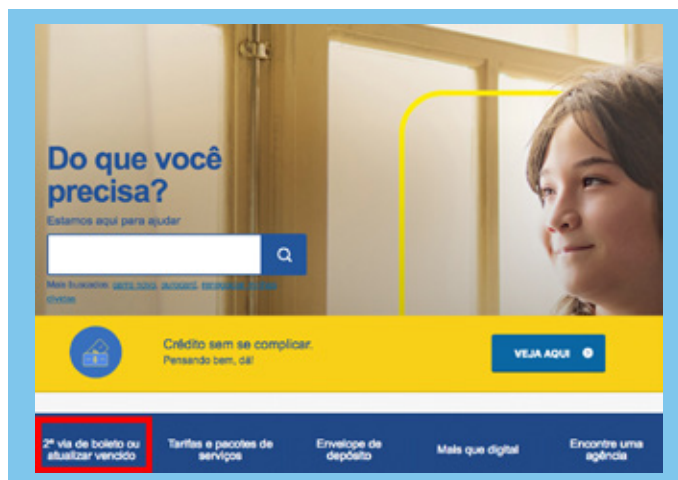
Do que você precisa?

Estamos aqui para ajuder

Mais buscados: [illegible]

Crédito sem se complicar.
Pensando bem, dá!

VEJA AQUI

2ª via de boleto ou atualizar vencido

Tarifas e pacotes de serviços

Envelope de depósito

Mais que digital

Encontre uma agência